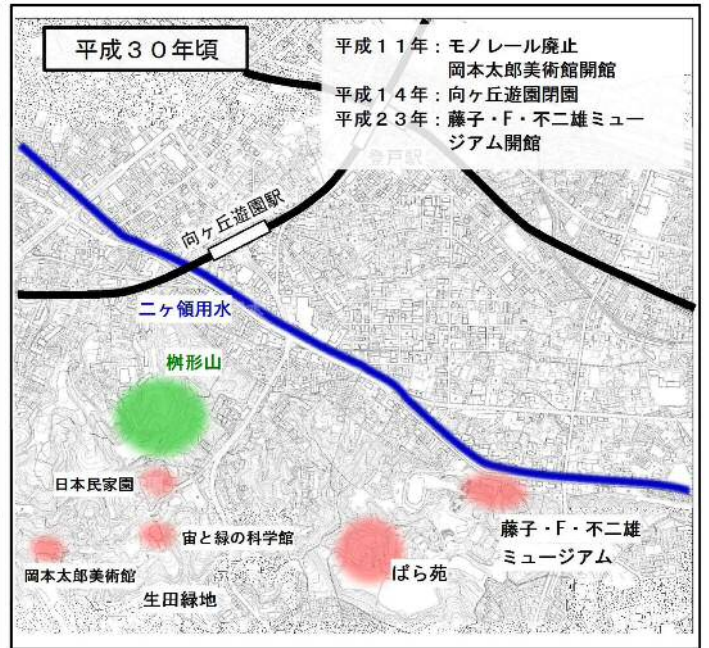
平成３０年頃

平成１１年：モノレール廃止
岡本太郎美術館開館
平成１４年：向ヶ丘遊園閉園
平成２３年：藤子・F・不二雄ミュージアム開館

登戸駅

向ヶ丘遊園駅

二ヶ領用水

枡形山

日本民家園

宙と緑の科学館

岡本太郎美術館

生田緑地

ばら苑

藤子・F・不二雄
ミュージアム